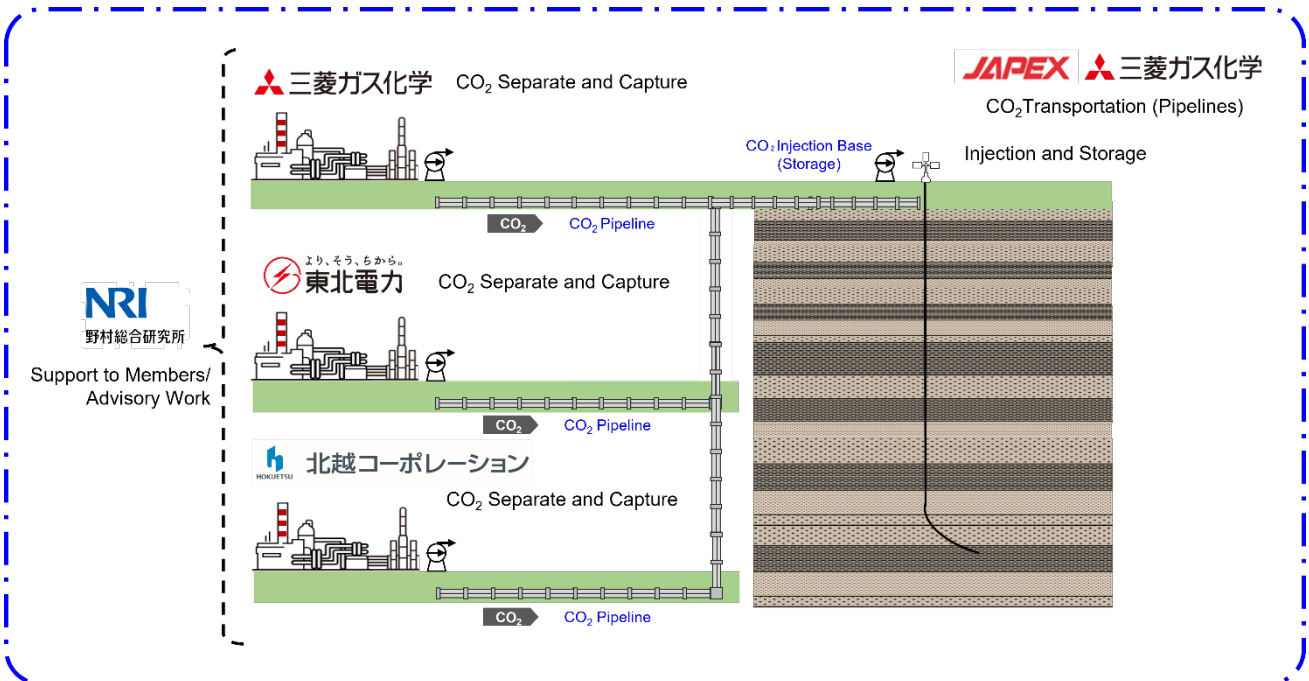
三菱ガス化学 $CO_2$ Separate and Capture

JAPEX 三菱ガス化学
$CO_2$Transportation (Pipelines)

$CO_2$ Injection Base (Storage)

Injection and Storage

$CO_2$ $CO_2$ Pipeline

より、そう、ちから。
東北電力 $CO_2$ Separate and Capture

NRI
野村総合研究所
Support to Members/ Advisory Work

$CO_2$ $CO_2$ Pipeline

HOKUETSU 北越コーポレーション
$CO_2$ Separate and Capture

$CO_2$ $CO_2$ Pipeline